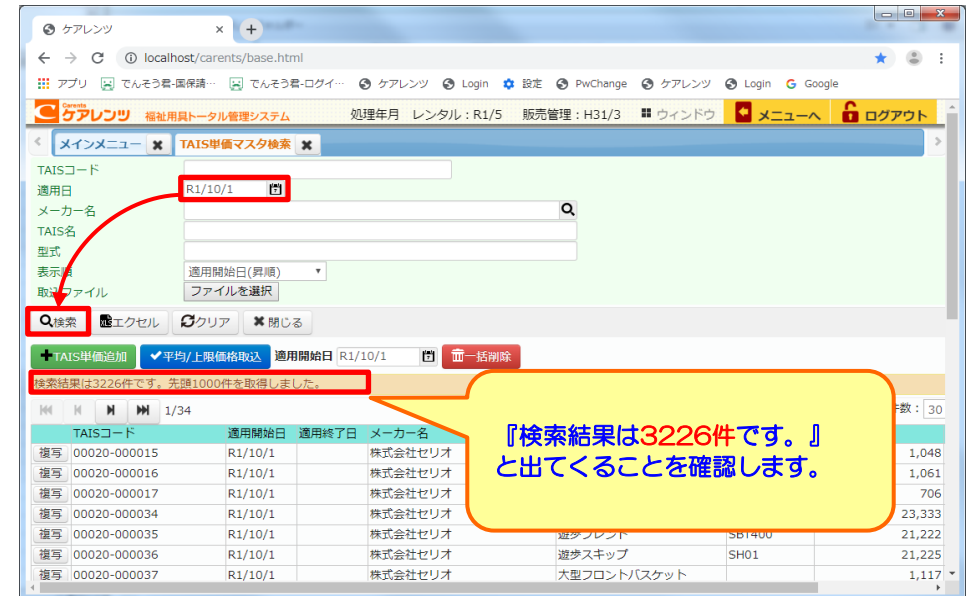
ケアレンツ

localhost/carents/base.html

アプリ　でんそう君-国保請…　でんそう君-ログイ…　ケアレンツ　Login　設定　PwChange　ケアレンツ　Login　Google

Carents ケアレンツ　福祉用具トータル管理システム　処理年月　レンタル：R1/5　販売管理：H31/3　ウィンドウ　メニューへ　ログアウト

メインメニュー　TAIS単価マスタ検索

TAISコード
適用日　R1/10/1
メーカー名
TAIS名
型式
表示順　適用開始日(昇順)
取込ファイル　ファイルを選択

検索　エクセル　クリア　閉じる

TAIS単価追加　平均/上限価格取込　適用開始日　R1/10/1　一括削除

検索結果は3226件です。先頭1000件を取得しました。

1/34　件数：30

『検索結果は3226件です。』
と出てくることを確認します。

| | TAISコード | 適用開始日 | 適用終了日 | メーカー名 | | | |
|---|---|---|---|---|---|---|---|
| 複写 | 00020-000015 | R1/10/1 | | 株式会社セリオ | | | 1,048 |
| 複写 | 00020-000016 | R1/10/1 | | 株式会社セリオ | | | 1,061 |
| 複写 | 00020-000017 | R1/10/1 | | 株式会社セリオ | | | 706 |
| 複写 | 00020-000034 | R1/10/1 | | 株式会社セリオ | | | 23,333 |
| 複写 | 00020-000035 | R1/10/1 | | 株式会社セリオ | 遊歩フレンド | SBT400 | 21,222 |
| 複写 | 00020-000036 | R1/10/1 | | 株式会社セリオ | 遊歩スキップ | SH01 | 21,225 |
| 複写 | 00020-000037 | R1/10/1 | | 株式会社セリオ | 大型フロントバスケット | | 1,117 |